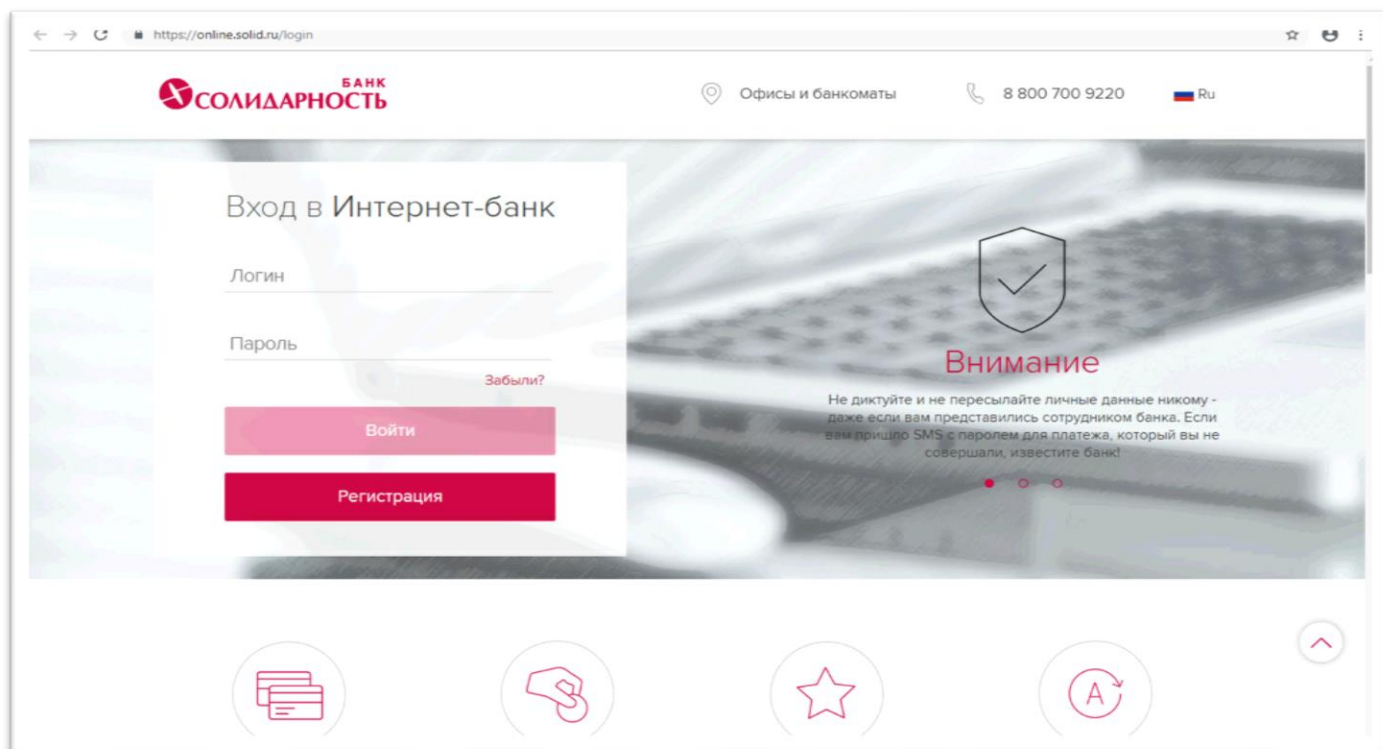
https://online.solid.ru/login

БАНК СОЛИДАРНОСТЬ

Офисы и банкоматы

8 800 700 9220

Ru

Вход в Интернет-банк

Логин

Пароль

Забыли?

Войти

Регистрация

Внимание

Не диктуйте и не пересылайте личные данные никому - даже если вам представились сотрудником банка. Если вам пришло SMS с паролем для платежа, который вы не совершали, известите банк!

A